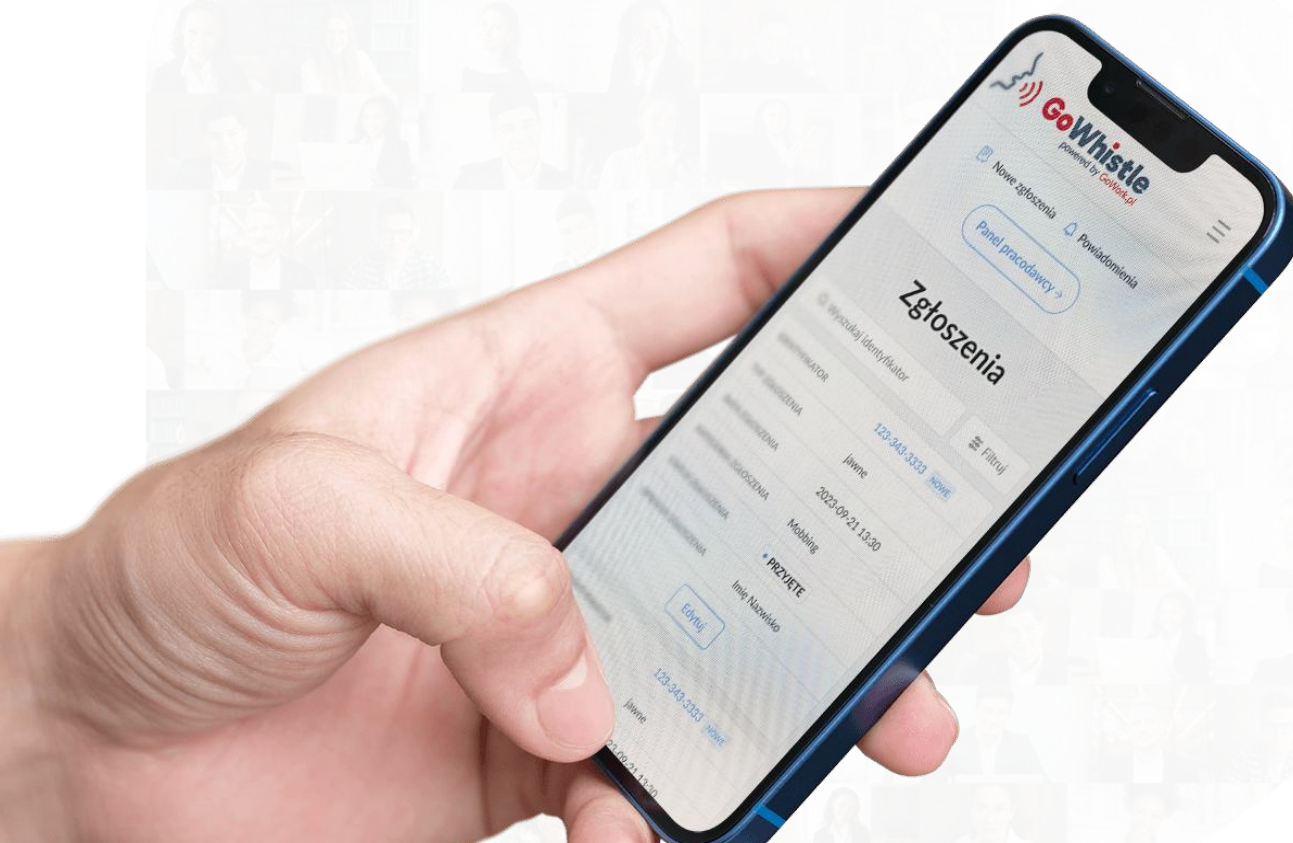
GoWhistle
powered by GoWork.pl

Nowe zgłoszenia
Powiadomienia

Panel pracodawcy →

Zgłoszenia

Wyszukaj identyfikator

Filtruj

IDENTYFIKATOR
123-343-3333 NOWE
TYP ZGŁOSZENIA
Jawne
DATA ZGŁOSZENIA
2023-09-21 13:30
KATEGORIA ZGŁOSZENIA
Mobbing
STATUS ZGŁOSZENIA
• PRZYJĘTE
OSOBA PRZYPISANA
Imię Nazwisko

Edytuj

123-343-3333 NOWE
Jawne
2023-09-21 13:30